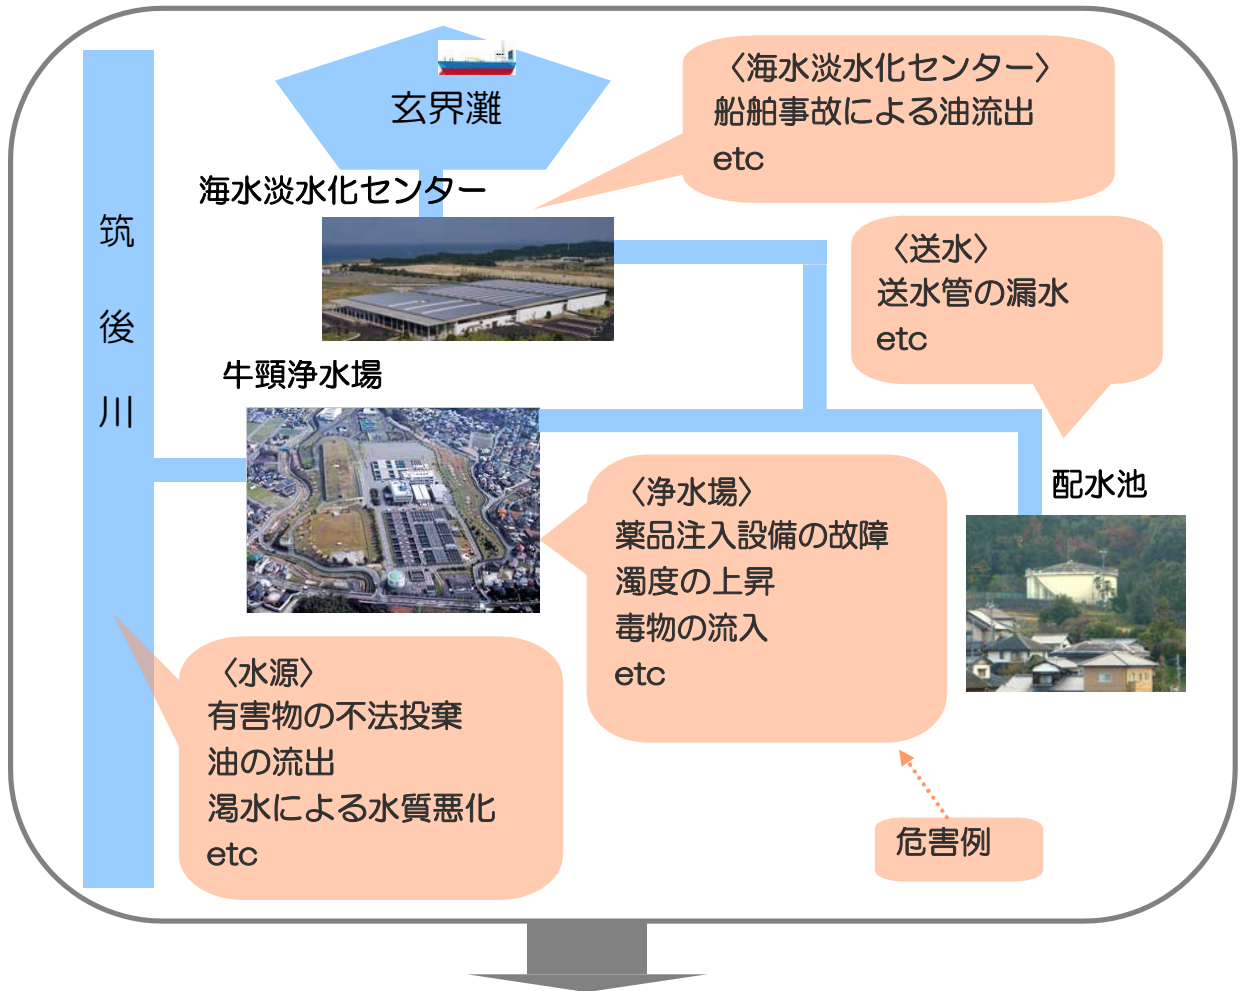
筑
後
川

玄界灘

〈海水淡水化センター〉
船舶事故による油流出
etc

海水淡水化センター

〈送水〉
送水管の漏水
etc

牛頸浄水場

配水池

〈浄水場〉
薬品注入設備の故障
濁度の上昇
毒物の流入
etc

〈水源〉
有害物の不法投棄
油の流出
渇水による水質悪化
etc

危害例